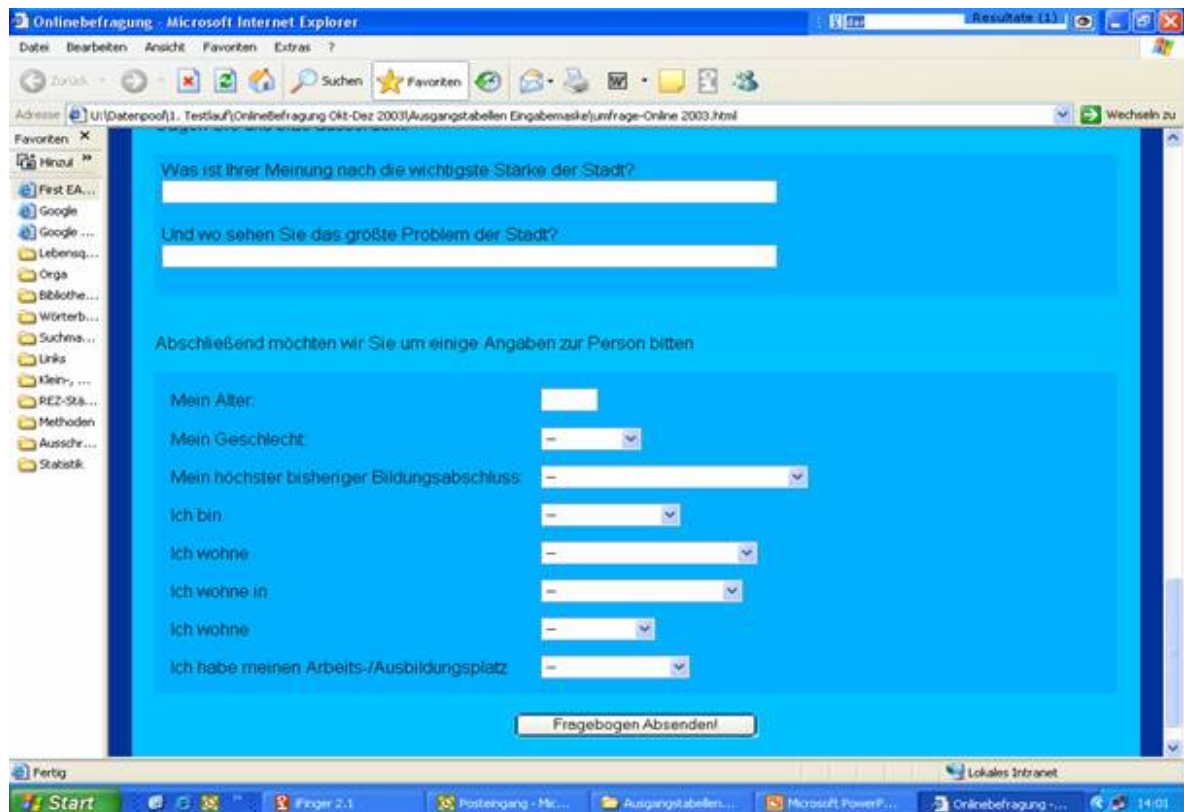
Onlinebefragung - Microsoft Internet Explorer

Resultate (1)

Datei Bearbeiten Ansicht Favoriten Extras ?

Zurück Suchen Favoriten

Adresse U:\Datenpool\1. Testlauf\OnlineBefragung Okt-Dez 2003\Ausgangstabellen Eingabemaske\umfrage-Online 2003.html

Wechseln zu

Favoriten ×

Hinzuf

First EA...
Google
Google ...
Lebensq...
Orga
Bibliothe...
Wörterb...
Suchma...
Links
Klein-, ...
REZ-Sta...
Methoden
Ausschr...
Statistik

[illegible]

Was ist Ihrer Meinung nach die wichtigste Stärke der Stadt?

Und wo sehen Sie das größte Problem der Stadt?

Abschließend möchten wir Sie um einige Angaben zur Person bitten

Mein Alter:

Mein Geschlecht: --

Mein höchster bisheriger Bildungsabschluss: --

Ich bin: --

Ich wohne --

Ich wohne in --

Ich wohne --

Ich habe meinen Arbeits-/Ausbildungsplatz --

Fragebogen Absenden!

Fertig

Lokales Intranet

Start

Finger 2.1

Posteingang - Mic...

Ausgangstabellen...

Microsoft PowerP...

Onlinebefragung -...

14:01